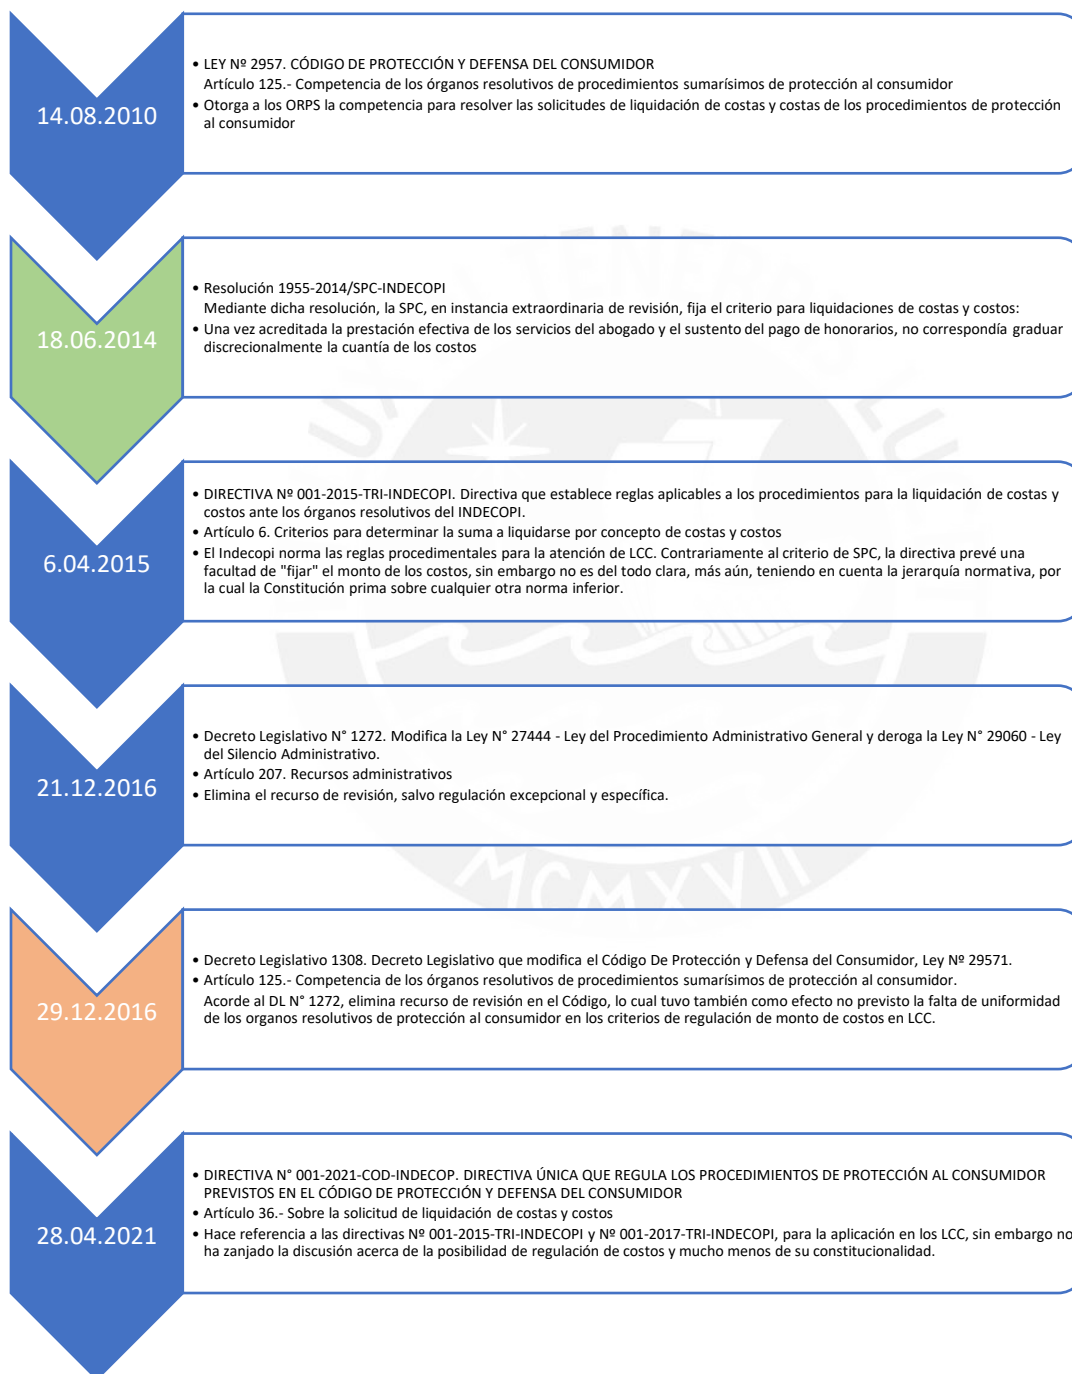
14.08.2010

• LEY Nº 2957. CÓDIGO DE PROTECCIÓN Y DEFENSA DEL CONSUMIDOR
Artículo 125.- Competencia de los órganos resolutivos de procedimientos sumarísimos de protección al consumidor
• Otorga a los ORPS la competencia para resolver las solicitudes de liquidación de costas y costas de los procedimientos de protección al consumidor

18.06.2014

• Resolución 1955-2014/SPC-INDECOPI
Mediante dicha resolución, la SPC, en instancia extraordinaria de revisión, fija el criterio para liquidaciones de costas y costos:
• Una vez acreditada la prestación efectiva de los servicios del abogado y el sustento del pago de honorarios, no correspondía graduar discrecionalmente la cuantía de los costos

6.04.2015

• DIRECTIVA Nº 001-2015-TRI-INDECOPI. Directiva que establece reglas aplicables a los procedimientos para la liquidación de costas y costos ante los órganos resolutivos del INDECOPI.
• Artículo 6. Criterios para determinar la suma a liquidarse por concepto de costas y costos
• El Indecopi norma las reglas procedimentales para la atención de LCC. Contrariamente al criterio de SPC, la directiva prevé una facultad de "fijar" el monto de los costos, sin embargo no es del todo clara, más aún, teniendo en cuenta la jerarquía normativa, por la cual la Constitución prima sobre cualquier otra norma inferior.

21.12.2016

• Decreto Legislativo N° 1272. Modifica la Ley N° 27444 - Ley del Procedimiento Administrativo General y deroga la Ley N° 29060 - Ley del Silencio Administrativo.
• Artículo 207. Recursos administrativos
• Elimina el recurso de revisión, salvo regulación excepcional y específica.

29.12.2016

• Decreto Legislativo 1308. Decreto Legislativo que modifica el Código De Protección y Defensa del Consumidor, Ley Nº 29571.
• Artículo 125.- Competencia de los órganos resolutivos de procedimientos sumarísimos de protección al consumidor.
Acorde al DL N° 1272, elimina recurso de revisión en el Código, lo cual tuvo también como efecto no previsto la falta de uniformidad de los organos resolutivos de protección al consumidor en los criterios de regulación de monto de costos en LCC.

28.04.2021

• DIRECTIVA N° 001-2021-COD-INDECOP. DIRECTIVA ÚNICA QUE REGULA LOS PROCEDIMIENTOS DE PROTECCIÓN AL CONSUMIDOR PREVISTOS EN EL CÓDIGO DE PROTECCIÓN Y DEFENSA DEL CONSUMIDOR
• Artículo 36.- Sobre la solicitud de liquidación de costas y costos
• Hace referencia a las directivas Nº 001-2015-TRI-INDECOPI y Nº 001-2017-TRI-INDECOPI, para la aplicación en los LCC, sin embargo no ha zanjado la discusión acerca de la posibilidad de regulación de costos y mucho menos de su constitucionalidad.